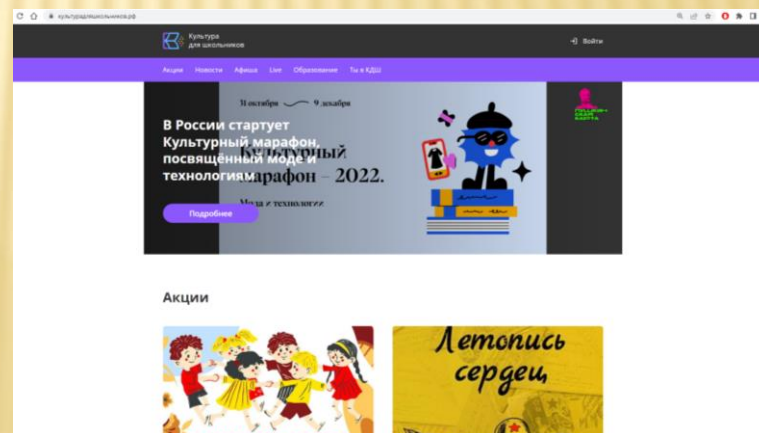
культурадляшкольников.рф

Культура для школьников

Войти

Акции Новости Афиша Live Образование Ты в КДШ

31 октября — 9 декабря

В России стартует Культурный марафон, посвящённый моде и технологиям

Культурный марафон – 2022.

Мода и технологии

Подробнее

Акции

Летопись сердец